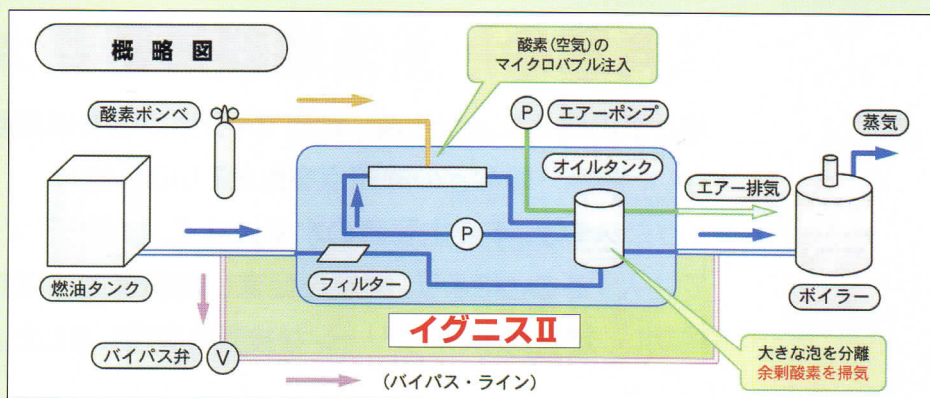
概略図

酸素(空気)の
マイクロバブル注入

酸素ボンベ

P エアーポンプ

蒸気

オイルタンク

エアー排気

P

燃油タンク

フィルター

ボイラー

イグニスII

バイパス弁 V

大きな泡を分離
余剰酸素を掃気

(バイパス・ライン)